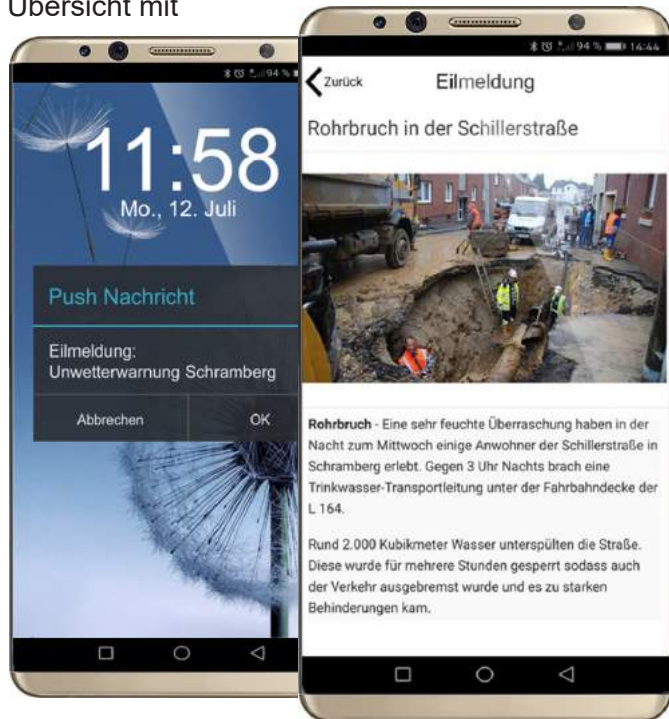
Übersicht mit

94 %

11:58
Mo., 12. Juli

Push Nachricht

Eilmeldung:
Unwetterwarnung Schramberg

Abbrechen
OK

94 % 14:44

Zurück
Eilmeldung

Rohrbruch in der Schillerstraße

Rohrbruch - Eine sehr feuchte Überraschung haben in der Nacht zum Mittwoch einige Anwohner der Schillerstraße in Schramberg erlebt. Gegen 3 Uhr Nachts brach eine Trinkwasser-Transportleitung unter der Fahrbahndecke der L 164.

Rund 2.000 Kubikmeter Wasser unterspülten die Straße. Diese wurde für mehrere Stunden gesperrt sodass auch der Verkehr ausgebremst wurde und es zu starken Behinderungen kam.